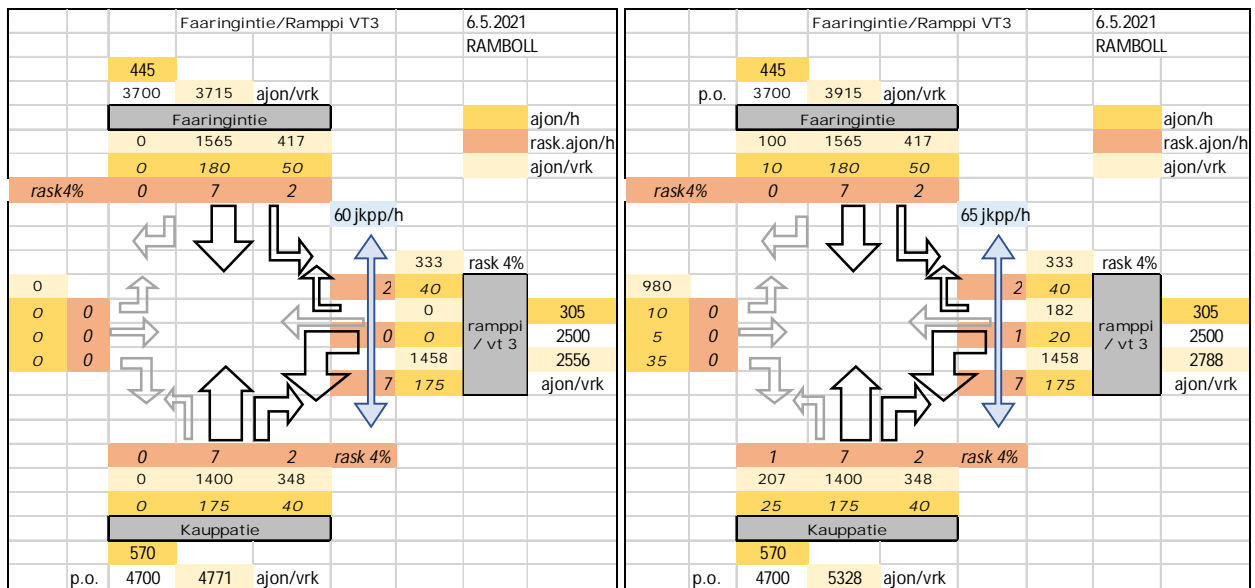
Faaringintie/Ramppi VT3
6.5.2021
RAMBOLL

445
3700 3715 ajon/vrk
Faaringintie
0 1565 417
0 180 50
rask4% 0 7 2

ajon/h
rask.ajon/h
ajon/vrk

60 jkpp/h

333 rask 4%
2 40
0
0 0
1458
7 175

ramppi / vt 3

305
2500
2556
ajon/vrk

0
0 0
0 0
0 0

0 7 2 rask 4%
0 1400 348
0 175 40
Kauppatie
570
p.o. 4700 4771 ajon/vrk

Faaringintie/Ramppi VT3
6.5.2021
RAMBOLL

445
p.o. 3700 3915 ajon/vrk
Faaringintie
100 1565 417
10 180 50
rask4% 0 7 2

ajon/h
rask.ajon/h
ajon/vrk

65 jkpp/h

333 rask 4%
2 40
182
1 20
1458
7 175

ramppi / vt 3

305
2500
2788
ajon/vrk

980
10 0
5 0
35 0

1 7 2 rask 4%
207 1400 348
25 175 40
Kauppatie
570
p.o. 4700 5328 ajon/vrk